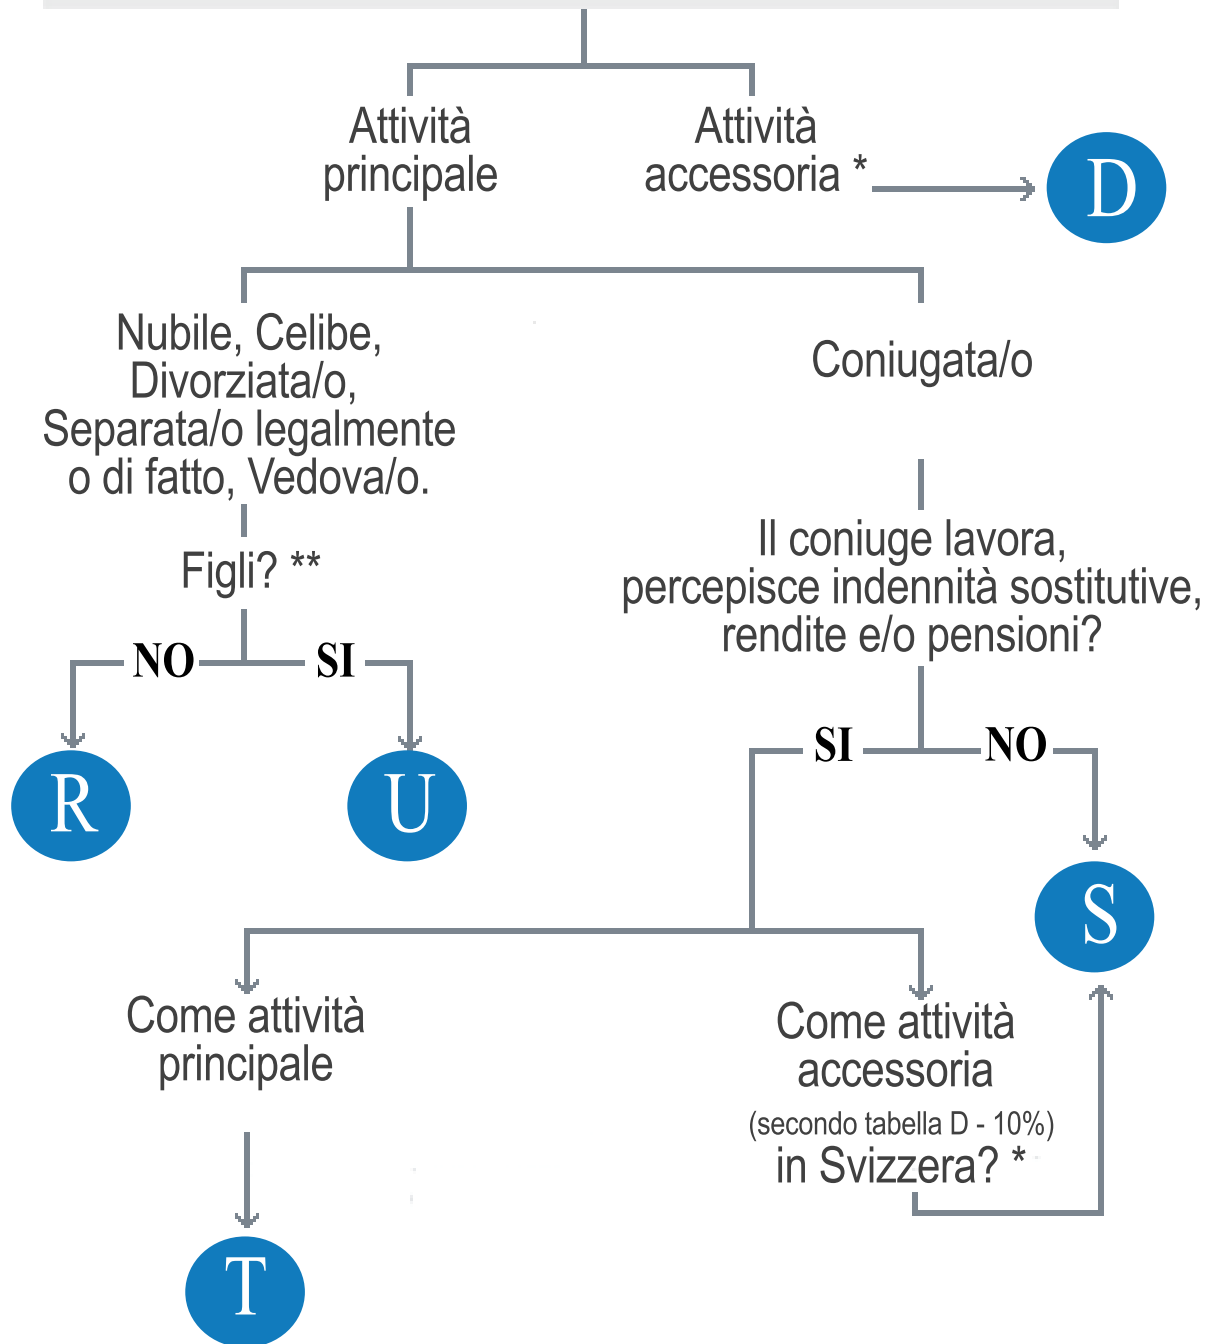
Attività principale

Attività accessoria *

D

Nubile, Celibe, Divorziata/o, Separata/o legalmente o di fatto, Vedova/o.

Coniugata/o

Figli? **

NO

SI

R

U

Il coniuge lavora, percepisce indennità sostitutive, rendite e/o pensioni?

SI

NO

S

Come attività principale

Come attività accessoria (secondo tabella D - 10%) in Svizzera? *

T